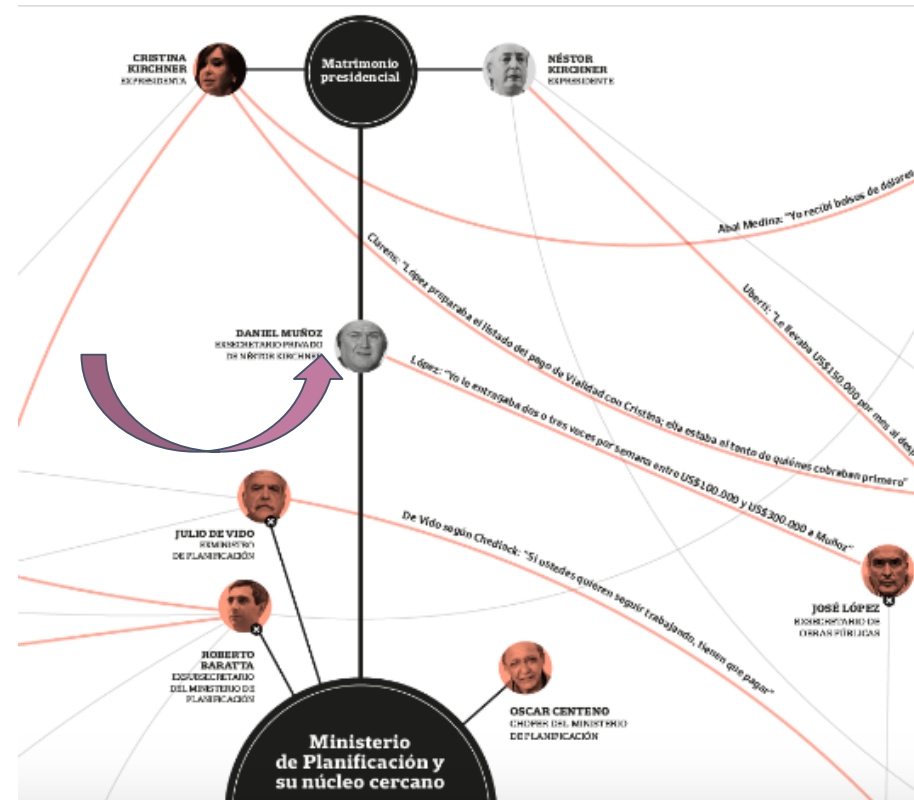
CRISTINA KIRCHNER
EXPRESIDENTA

Matrimonio presidencial

NÉSTOR KIRCHNER
EXPRESIDENTE

Abal Medina: "Yo recibí bolsas de dólares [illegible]

Clarens: "López preparaba el listado del pago de Vialidad con Cristina; ella estaba al tanto de quiénes cobraban primero"

Uberti: "Le llevaba US$150.000 por mes al dep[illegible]

DANIEL MUÑOZ
EXSECRETARIO PRIVADO DE NÉSTOR KIRCHNER

López: "Yo le entregaba dos o tres veces por semana entre US$100.000 y US$300.000 a Muñoz"

JULIO DE VIDO
EXMINISTRO DE PLANIFICACIÓN

De Vido según Chediack: "Si ustedes quieren seguir trabajando, tienen que pagar"

JOSÉ LÓPEZ
EXSECRETARIO DE OBRAS PÚBLICAS

ROBERTO BARATTA
EXSUBSECRETARIO DEL MINISTERIO DE PLANIFICACIÓN

OSCAR CENTENO
CHOFER DEL MINISTERIO DE PLANIFICACIÓN

Ministerio de Planificación y su núcleo cercano